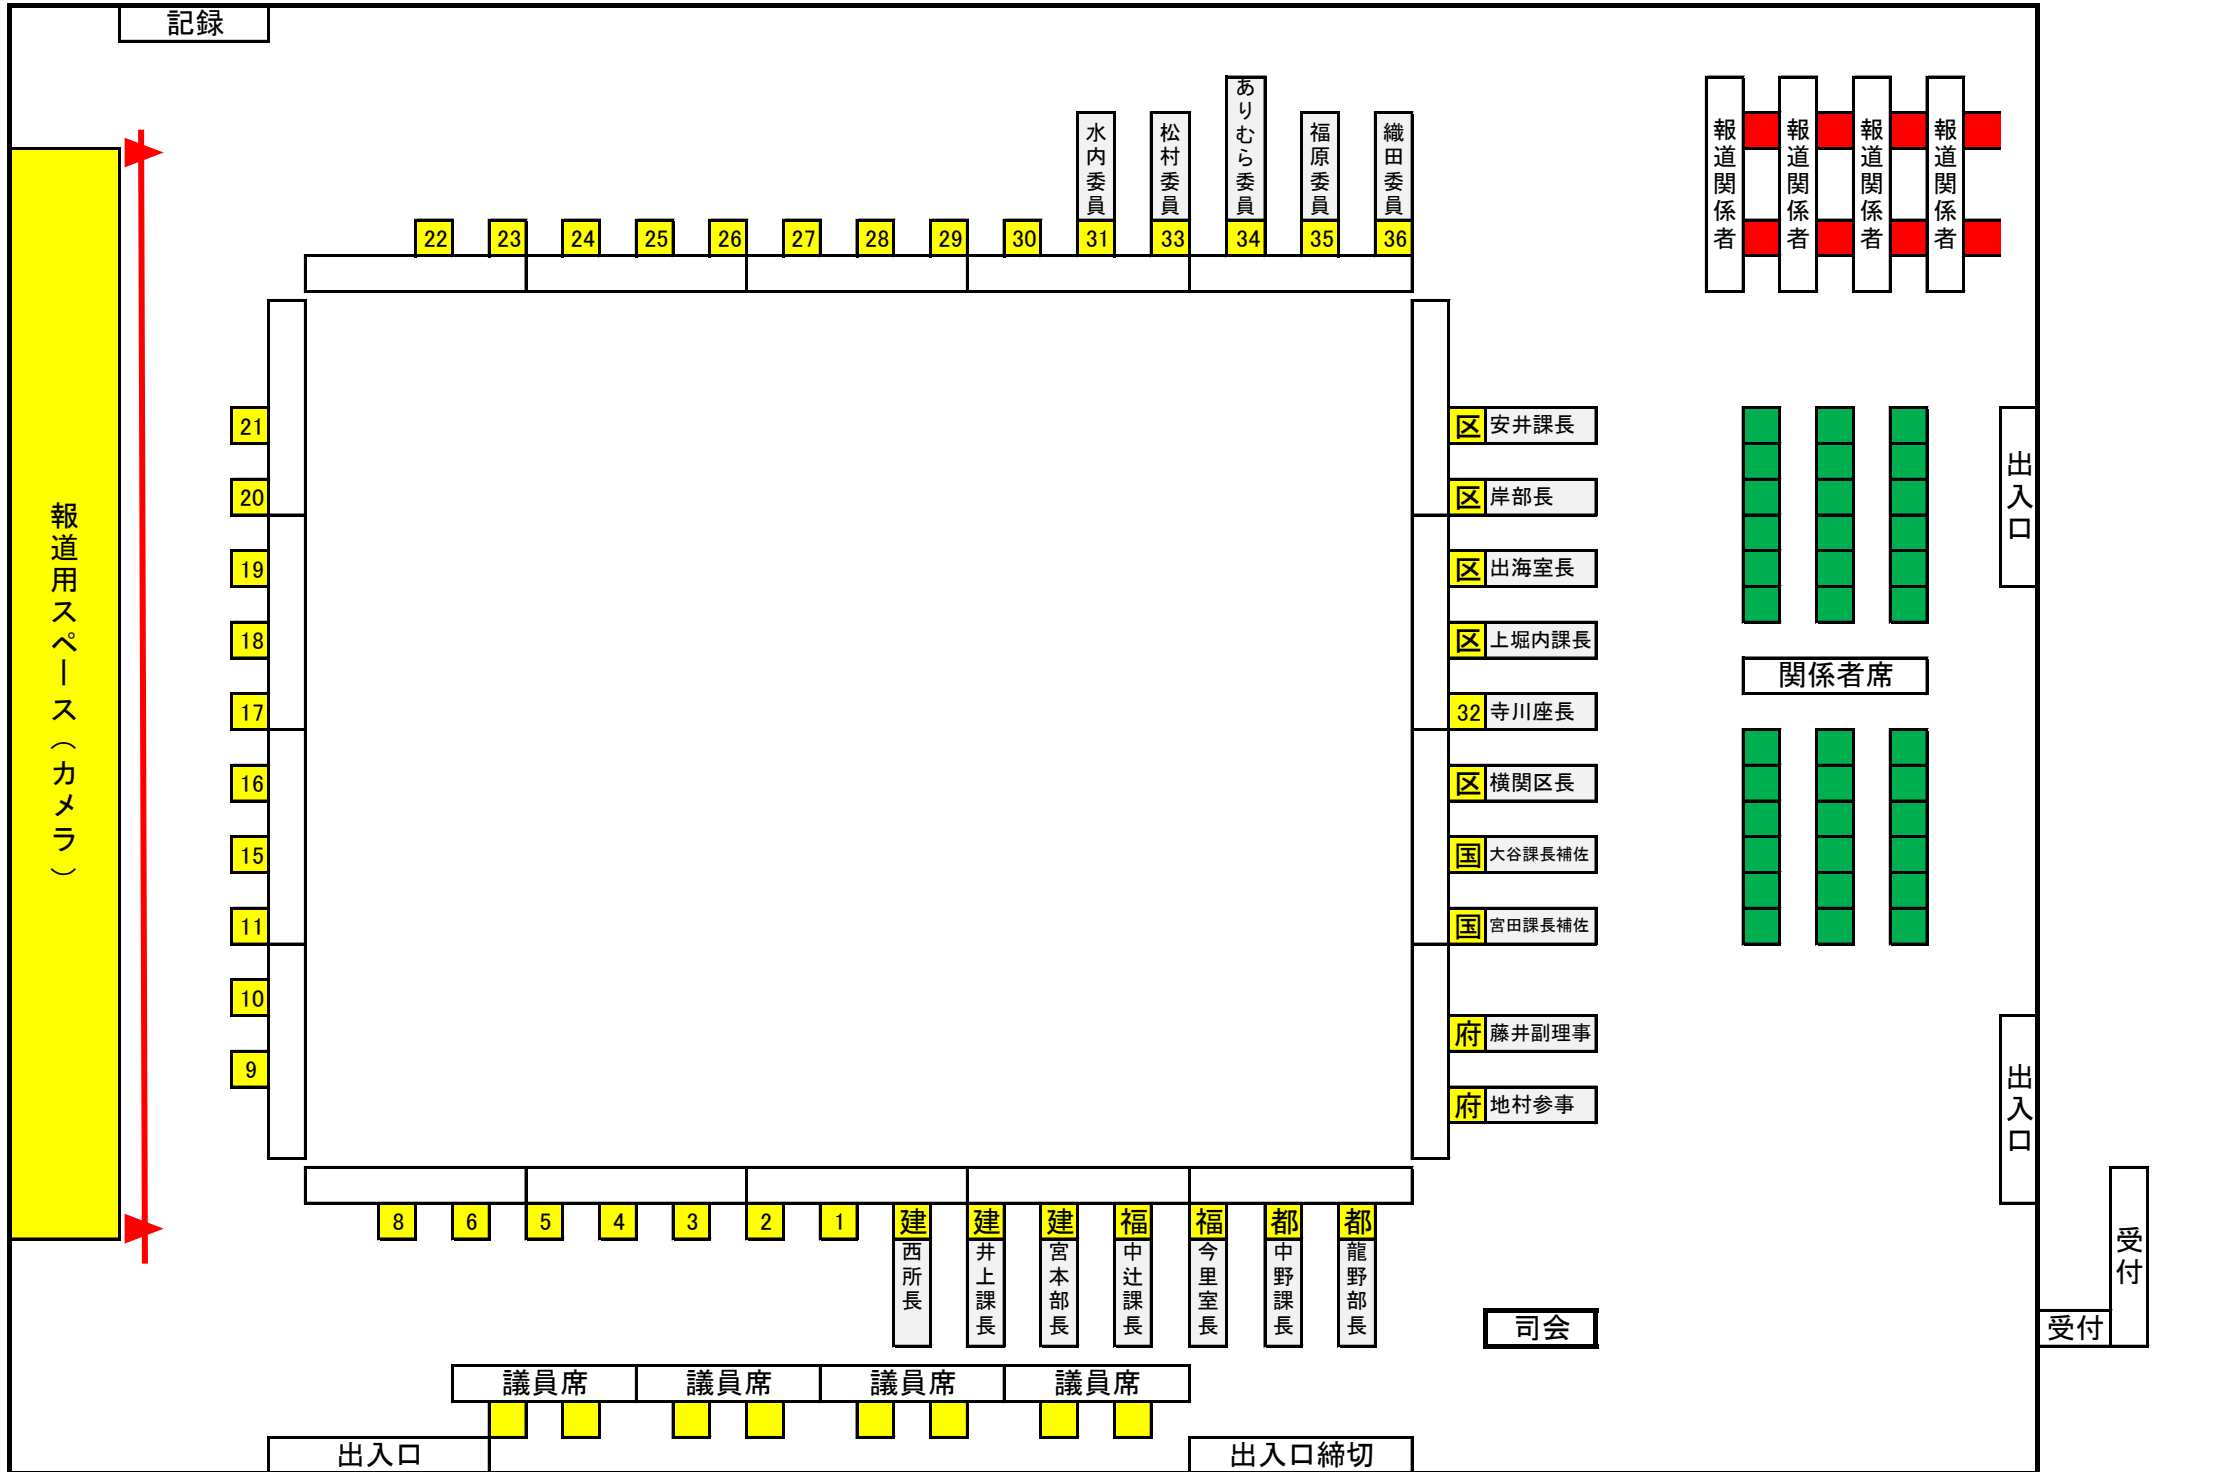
記録

水内委員 松村委員 ありむら委員 福原委員 織田委員

報道関係者 報道関係者 報道関係者 報道関係者

22 23 24 25 26 27 28 29 30 31 33 34 35 36

報道用スペース（カメラ）

21
20
19
18
17
16
15
11
10
9

区 安井課長
区 岸部長
区 出海室長
区 上堀内課長
32 寺川座長
区 横関区長
国 大谷課長補佐
国 宮田課長補佐
府 藤井副理事
府 地村参事

関係者席

出入口

出入口

受付

受付

8 6 5 4 3 2 1

建 西所長
建 井上課長
建 宮本部長
福 中辻課長
福 今里室長
都 中野課長
都 龍野部長

司会

議員席 議員席 議員席 議員席

出入口

出入口締切